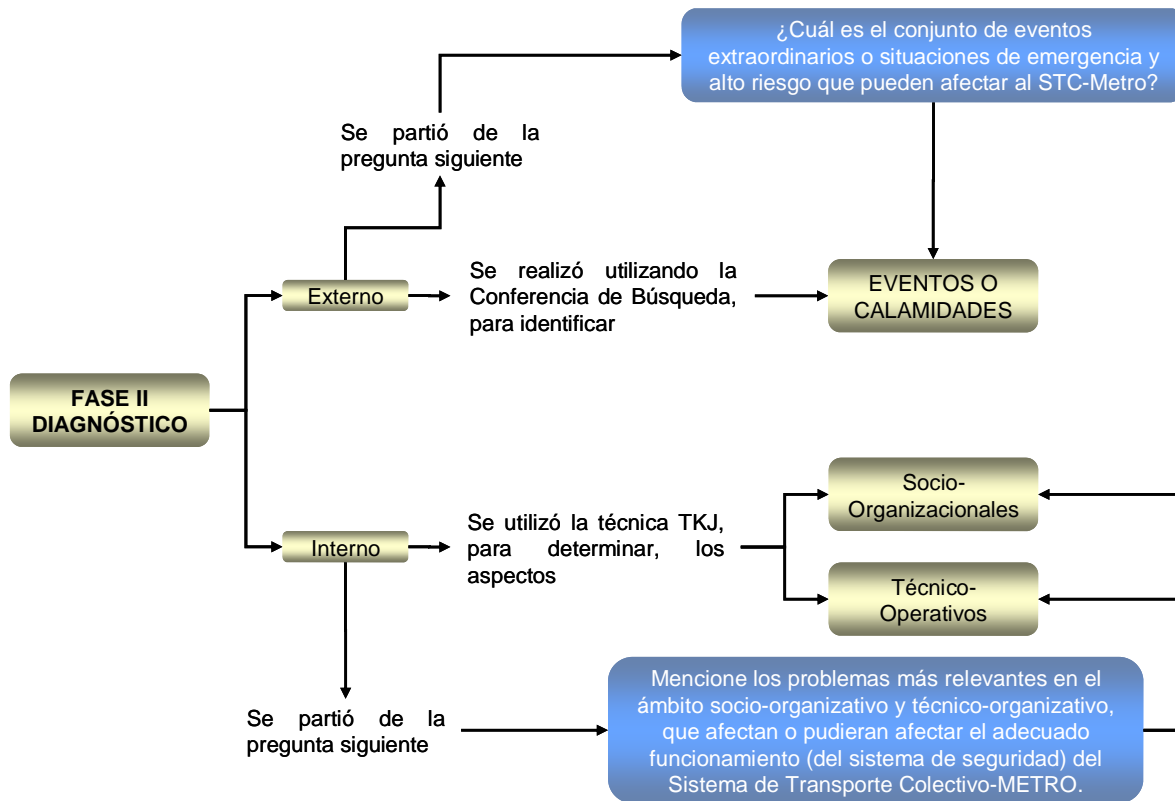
FASE II DIAGNÓSTICO

Externo

Se partió de la pregunta siguiente

¿Cuál es el conjunto de eventos extraordinarios o situaciones de emergencia y alto riesgo que pueden afectar al STC-Metro?

Se realizó utilizando la Conferencia de Búsqueda, para identificar

EVENTOS O CALAMIDADES

Interno

Se utilizó la técnica TKJ, para determinar, los aspectos

Socio-Organizacionales

Técnico-Operativos

Se partió de la pregunta siguiente

Mencione los problemas más relevantes en el ámbito socio-organizativo y técnico-organizativo, que afectan o pudieran afectar el adecuado funcionamiento (del sistema de seguridad) del Sistema de Transporte Colectivo-METRO.